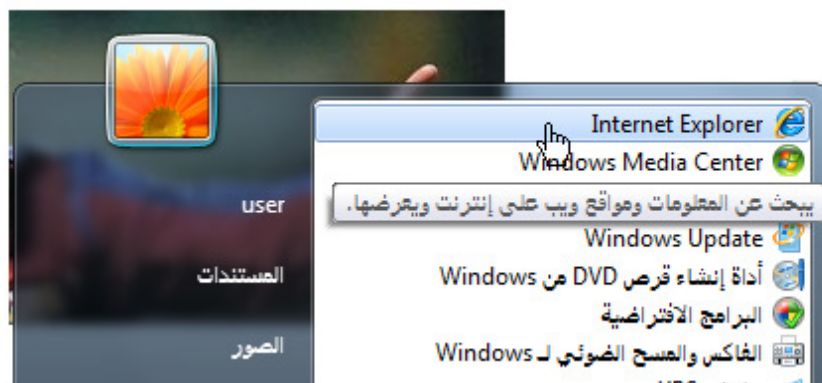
Internet Explorer
Windows Media Center
يبحث عن المعلومات ومواقع ويب على إنترنت ويعرضها.
Windows Update
أداة إنشاء قرص DVD من Windows
البرامج الافتراضية
الفاكس والمسح الضوئي لـ Windows
user
المستندات
الصور